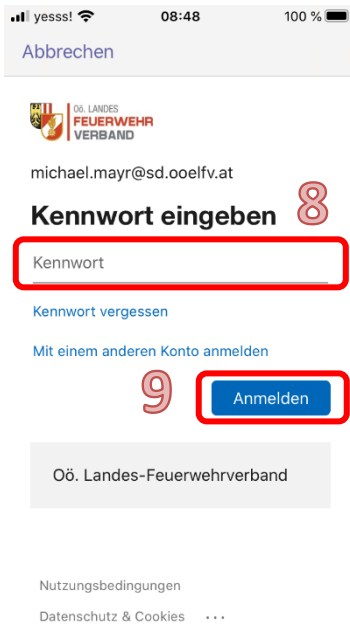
yesss! 08:48 100 %

Abbrechen

OÖ. LANDES FEUERWEHR VERBAND

michael.mayr@sd.ooelfv.at

Kennwort eingeben

8

Kennwort

Kennwort vergessen

Mit einem anderen Konto anmelden

9

Anmelden

Oö. Landes-Feuerwehrverband

Nutzungsbedingungen

Datenschutz & Cookies ...